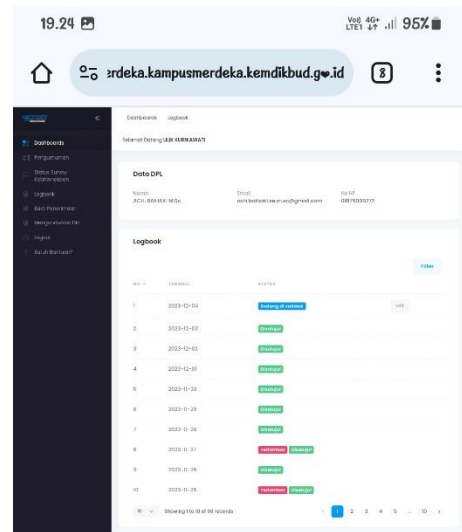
19.24

Vo) 4G+ LTE1 95%

erdeka.kampusmerdeka.kemdikbud.go.id

8

Dashboards

Pengumuman

Status Survey Kebhinekaan

Logbook

Buat Penerimaan

Mengundurkan Diri

Logout

Butuh Bantuan?

Dashboards Logbook

Selamat Datang LILIK KURNIAWATI

Data DPL

Nama
ACH. BAKHRUR, M.Sc.

Email
ach.bakhrul.ulum.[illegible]@gmail.com

No HP
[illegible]

Logbook

Filter

| NO | TANGGAL | STATUS | |
|---|---|---|---|
| 1 | 2023-12-04 | belum di validasi | edit |
| 2 | 2023-12-03 | Disetujui | |
| 3 | 2023-12-02 | Disetujui | |
| 4 | 2023-12-01 | Disetujui | |
| 5 | 2023-11-30 | Disetujui | |
| 6 | 2023-11-29 | Disetujui | |
| 7 | 2023-11-28 | Disetujui | |
| 8 | 2023-11-27 | Tertimbun Disetujui | |
| 9 | 2023-11-26 | Disetujui | |
| 10 | 2023-11-25 | Tertimbun Disetujui | |

10 Showing 1 to 10 of 90 records

1 2 3 4 5 ... 10 >